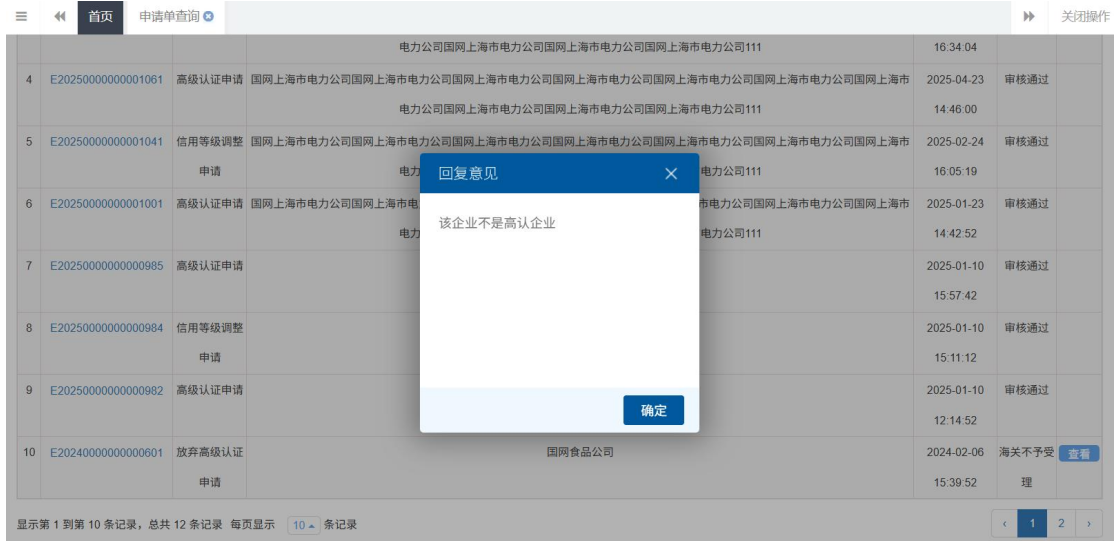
≡ ◀◀ 首页 申请单查询 ⊗ ▶▶ 关闭操作

| | | | | | | |
|---|---|---|---|---|---|---|
| | | | 电力公司国网上海市电力公司国网上海市电力公司国网上海市电力公司111 | 16:34:04 | | |
| 4 | E20250000000001061 | 高级认证申请 | 国网上海市电力公司国网上海市电力公司国网上海市电力公司国网上海市电力公司国网上海市电力公司国网上海市电力公司国网上海市电力公司国网上海市电力公司国网上海市电力公司111 | 2025-04-23 14:46:00 | 审核通过 | |
| 5 | E20250000000001041 | 信用等级调整申请 | 国网上海市电力公司国网上海市电力公司国网上海市电力公司国网上海市电力公司国网上海市电力公司国网上海市电力 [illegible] 电力公司111 | 2025-02-24 16:05:19 | 审核通过 | |
| 6 | E20250000000001001 | 高级认证申请 | 国网上海市电力公司国网上海市电 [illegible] 市电力公司国网上海市电力公司国网上海市电力 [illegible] 电力公司111 | 2025-01-23 14:42:52 | 审核通过 | |
| 7 | E20250000000000985 | 高级认证申请 | | 2025-01-10 15:57:42 | 审核通过 | |
| 8 | E20250000000000984 | 信用等级调整申请 | | 2025-01-10 15:11:12 | 审核通过 | |
| 9 | E20250000000000982 | 高级认证申请 | | 2025-01-10 12:14:52 | 审核通过 | |
| 10 | E20240000000000601 | 放弃高级认证申请 | 国网食品公司 | 2024-02-06 15:39:52 | 海关不予受理 | 查看 |

显示第 1 到第 10 条记录，总共 12 条记录 每页显示 10 ▴ 条记录

‹ 1 2 ›

回复意见 ✕

该企业不是高认企业

确定